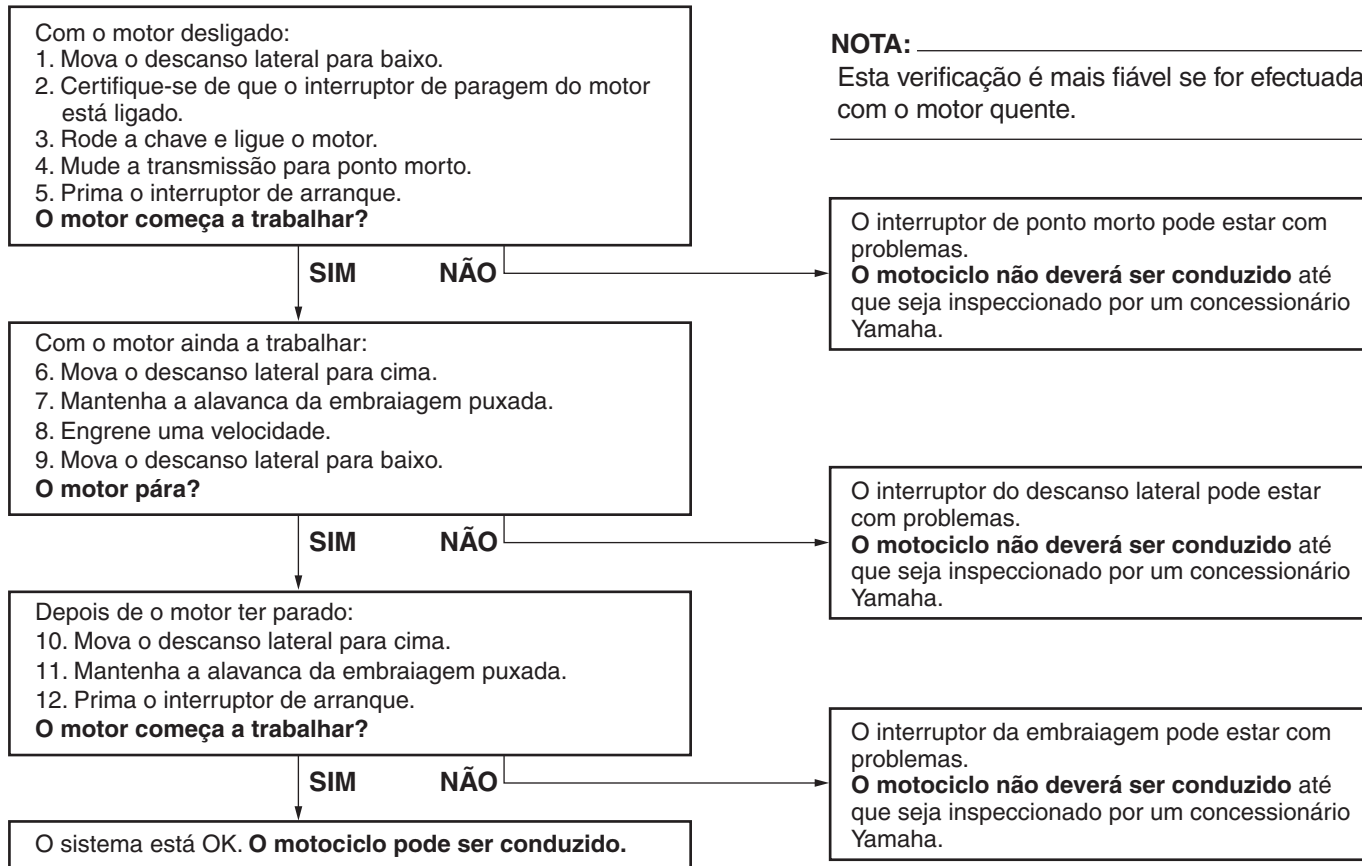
Com o motor desligado:
1. Mova o descanso lateral para baixo.
2. Certifique-se de que o interruptor de paragem do motor está ligado.
3. Rode a chave e ligue o motor.
4. Mude a transmissão para ponto morto.
5. Prima o interruptor de arranque.
**O motor começa a trabalhar?**

**SIM** **NÃO**

O interruptor de ponto morto pode estar com problemas.
**O motociclo não deverá ser conduzido** até que seja inspeccionado por um concessionário Yamaha.

Com o motor ainda a trabalhar:
6. Mova o descanso lateral para cima.
7. Mantenha a alavanca da embraiagem puxada.
8. Engrene uma velocidade.
9. Mova o descanso lateral para baixo.
**O motor pára?**

**SIM** **NÃO**

O interruptor do descanso lateral pode estar com problemas.
**O motociclo não deverá ser conduzido** até que seja inspeccionado por um concessionário Yamaha.

Depois de o motor ter parado:
10. Mova o descanso lateral para cima.
11. Mantenha a alavanca da embraiagem puxada.
12. Prima o interruptor de arranque.
**O motor começa a trabalhar?**

**SIM** **NÃO**

O interruptor da embraiagem pode estar com problemas.
**O motociclo não deverá ser conduzido** até que seja inspeccionado por um concessionário Yamaha.

O sistema está OK. **O motociclo pode ser conduzido.**

**NOTA:**
Esta verificação é mais fiável se for efectuada com o motor quente.